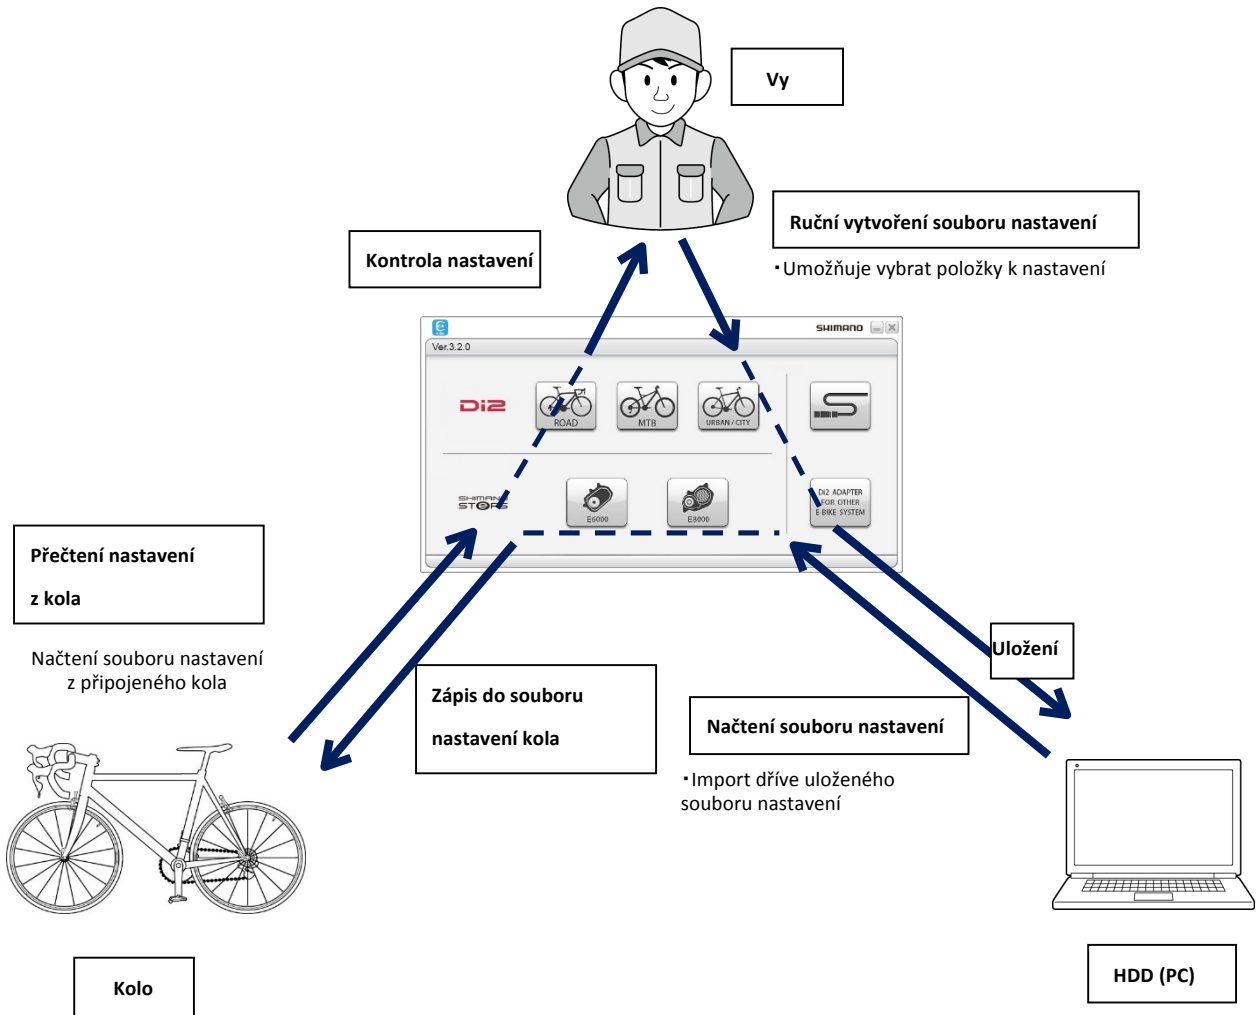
Vy

Ruční vytvoření souboru nastavení

・Umožňuje vybrat položky k nastavení

Kontrola nastavení

SHIMANO

Ver.3.2.0

Di2

ROAD

MTB

URBAN / CITY

SHIMANO STEPS

E6000

E8000

Di2 ADAPTER FOR OTHER E-BIKE SYSTEM

Přečtení nastavení z kola

Načtení souboru nastavení z připojeného kola

Zápis do souboru nastavení kola

Uložení

Načtení souboru nastavení

・Import dříve uloženého souboru nastavení

Kolo

HDD (PC)